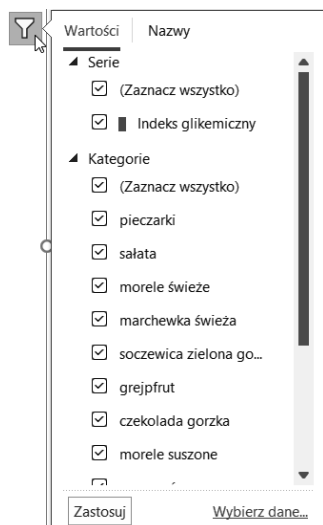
Wartości | Nazwy

Serie
(Zaznacz wszystko)
Indeks glikemiczny

Kategorie
(Zaznacz wszystko)
pieczarki
sałata
morele świeże
marchewka świeża
soczewica zielona go...
grejpfrut
czekolada gorzka
morele suszone
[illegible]

Zastosuj
Wybierz dane...